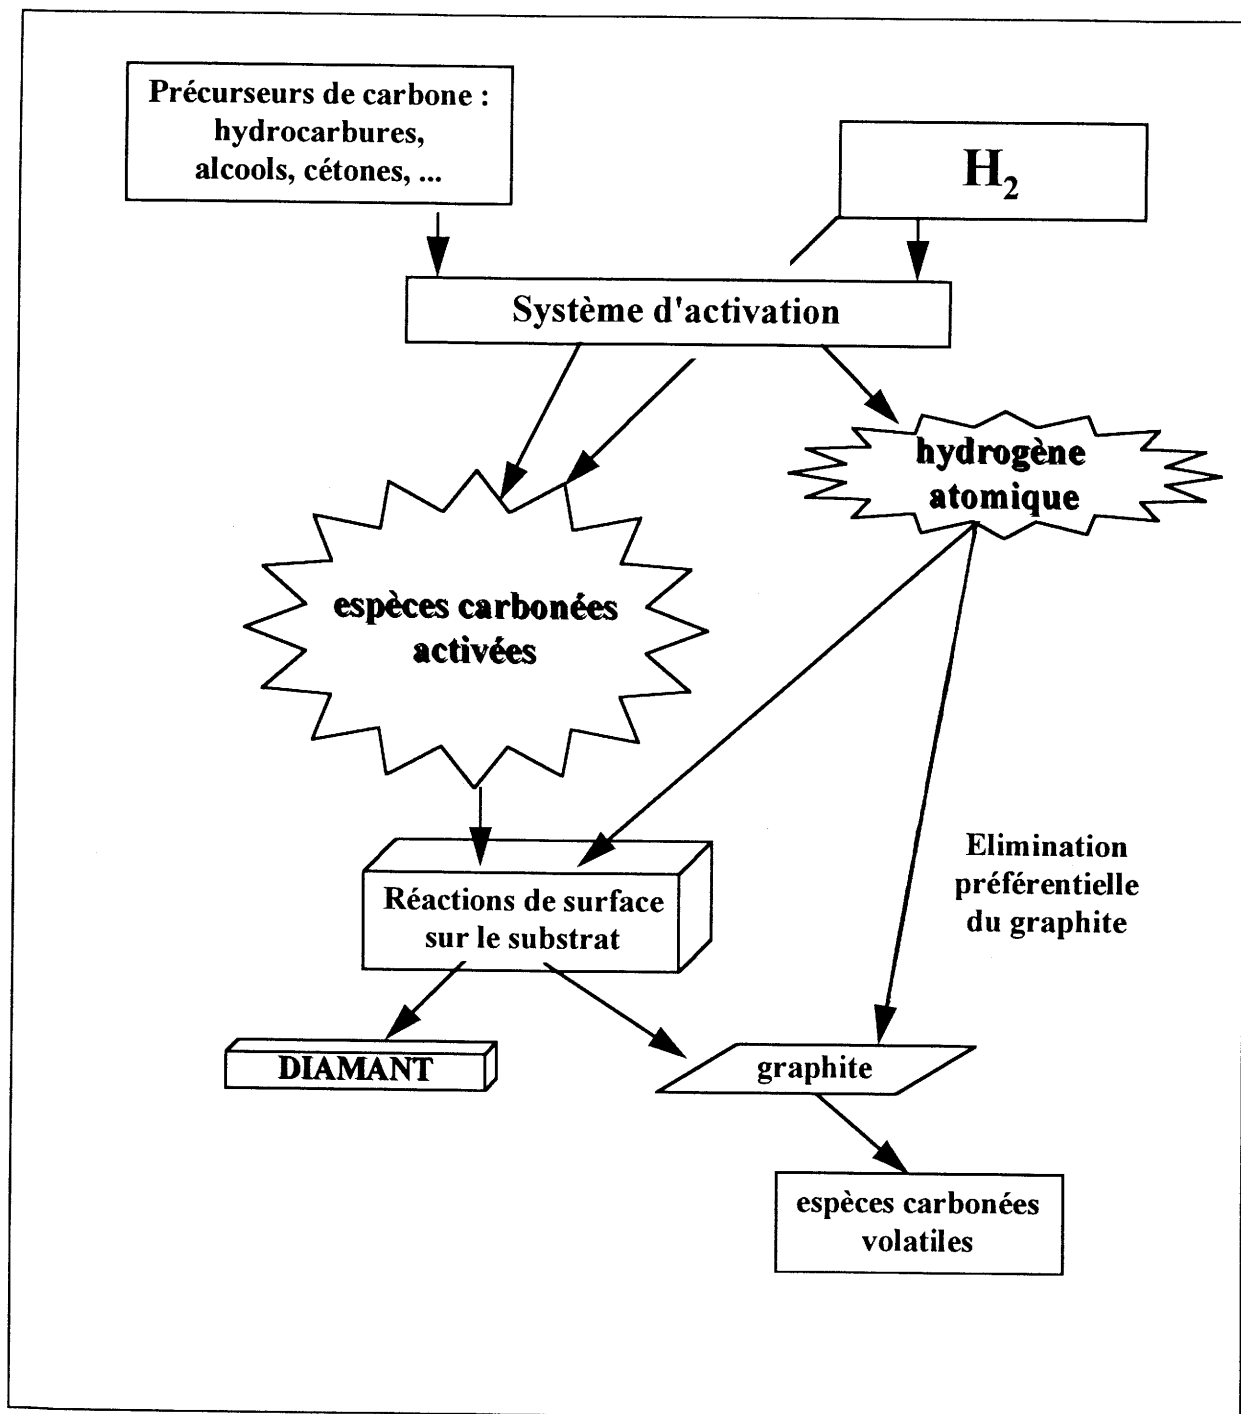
Précurseurs de carbone : hydrocarbures, alcools, cétones, ...

$H_2$

Système d'activation

hydrogène atomique

espèces carbonées activées

Elimination préférentielle du graphite

Réactions de surface sur le substrat

DIAMANT

graphite

espèces carbonées volatiles